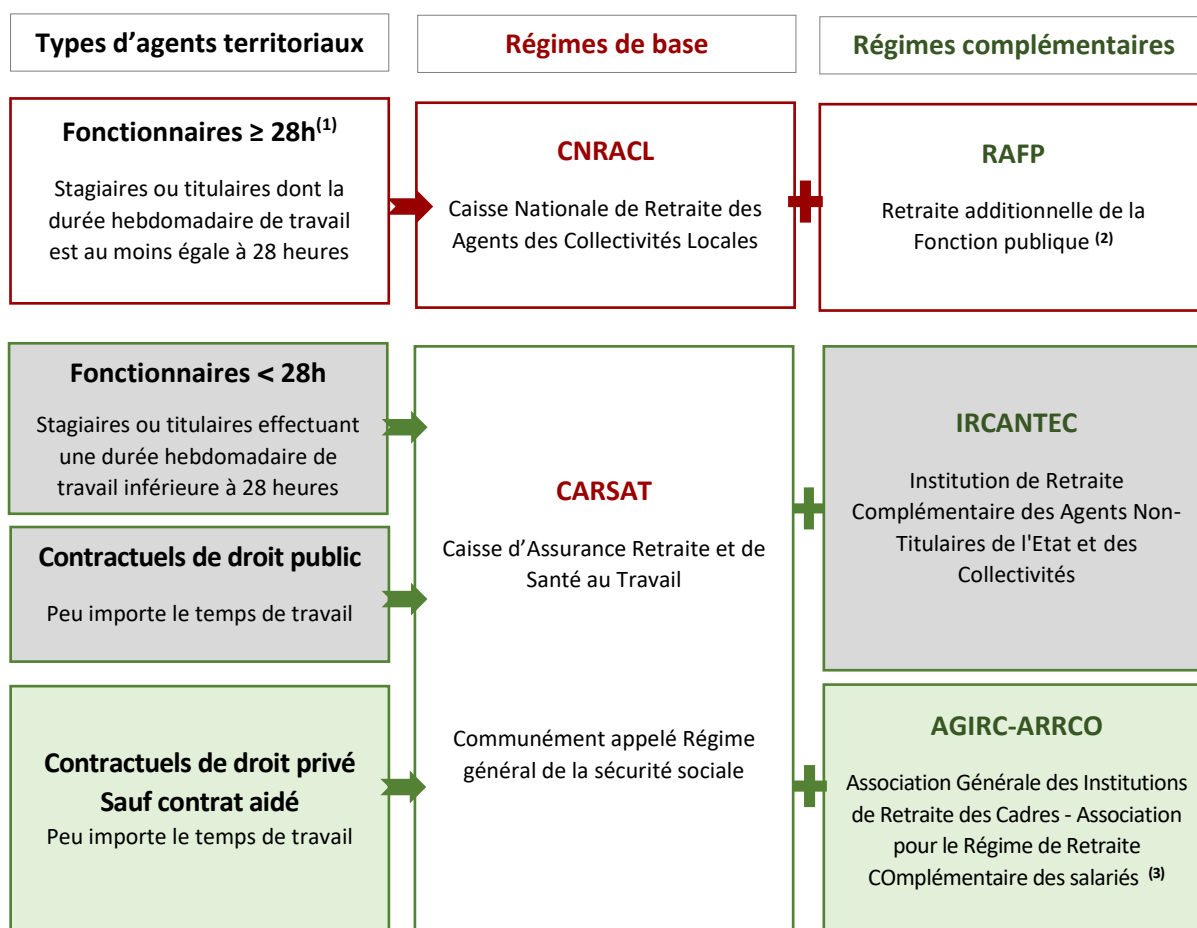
Types d’agents territoriaux

Régimes de base

Régimes complémentaires

Fonctionnaires ≥ 28h$^{(1)}$

Stagiaires ou titulaires dont la durée hebdomadaire de travail est au moins égale à 28 heures

CNRACL

Caisse Nationale de Retraite des Agents des Collectivités Locales

RAFP

Retraite additionnelle de la Fonction publique $^{(2)}$

Fonctionnaires < 28h

Stagiaires ou titulaires effectuant une durée hebdomadaire de travail inférieure à 28 heures

Contractuels de droit public

Peu importe le temps de travail

Contractuels de droit privé Sauf contrat aidé

Peu importe le temps de travail

CARSAT

Caisse d’Assurance Retraite et de Santé au Travail

Communément appelé Régime général de la sécurité sociale

IRCANTEC

Institution de Retraite Complémentaire des Agents Non-Titulaires de l'Etat et des Collectivités

AGIRC-ARRCO

Association Générale des Institutions de Retraite des Cadres - Association pour le Régime de Retraite COmplémentaire des salariés $^{(3)}$